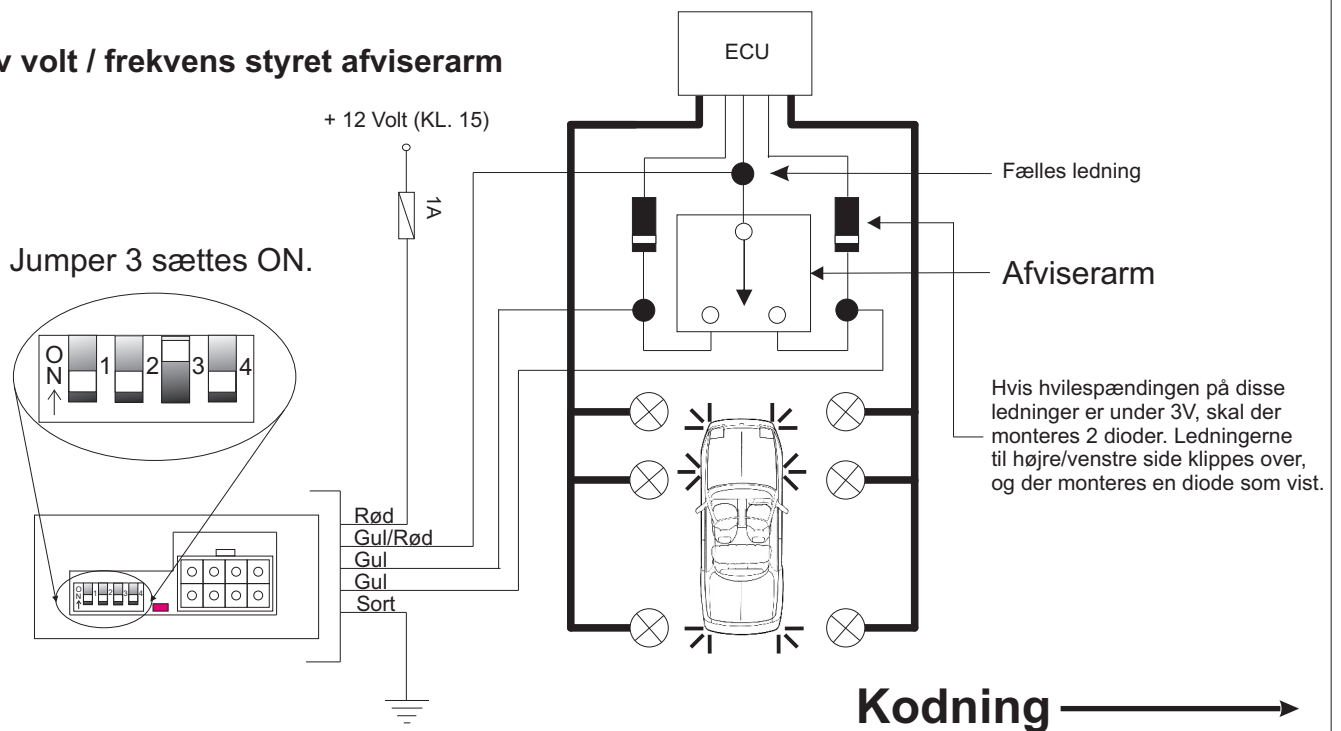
v volt / frekvens styret afviserarm

+ 12 Volt (KL. 15)

1A

ECU

Fælles ledning

Jumper 3 sættes ON.

ON ↑ 1 2 3 4

Afviserarm

Hvis hvilespændingen på disse ledninger er under 3V, skal der monteres 2 dioder. Ledningerne til højre/venstre side klippes over, og der monteres en diode som vist.

Rød
Gul/Rød
Gul
Gul
Sort

ON ↑ 1 2 3 4

Kodning